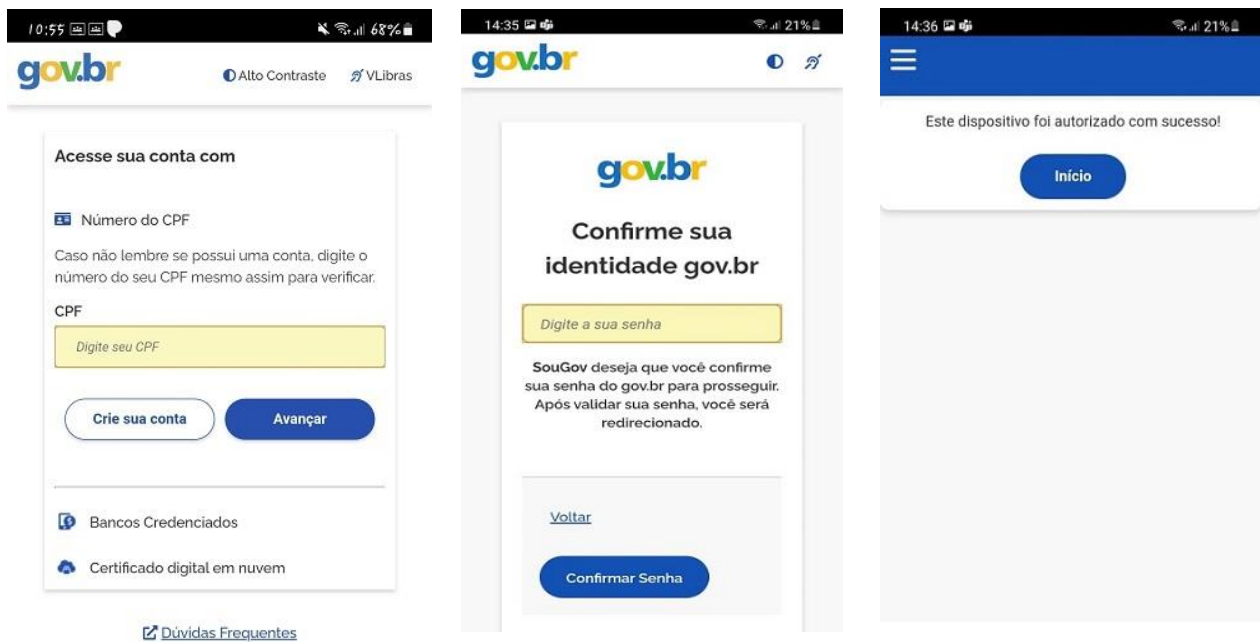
10:55 68%

gov.br

Alto Contraste VLibras

Acesse sua conta com

Número do CPF

Caso não lembre se possui uma conta, digite o número do seu CPF mesmo assim para verificar.

CPF

Digite seu CPF

Crie sua conta

Avançar

Bancos Credenciados

Certificado digital em nuvem

Dúvidas Frequentes

14:35 21%

gov.br

gov.br

Confirme sua identidade gov.br

Digite a sua senha

SouGov deseja que você confirme sua senha do gov.br para prosseguir. Após validar sua senha, você será redirecionado.

Voltar

Confirmar Senha

14:36 21%

Este dispositivo foi autorizado com sucesso!

Início